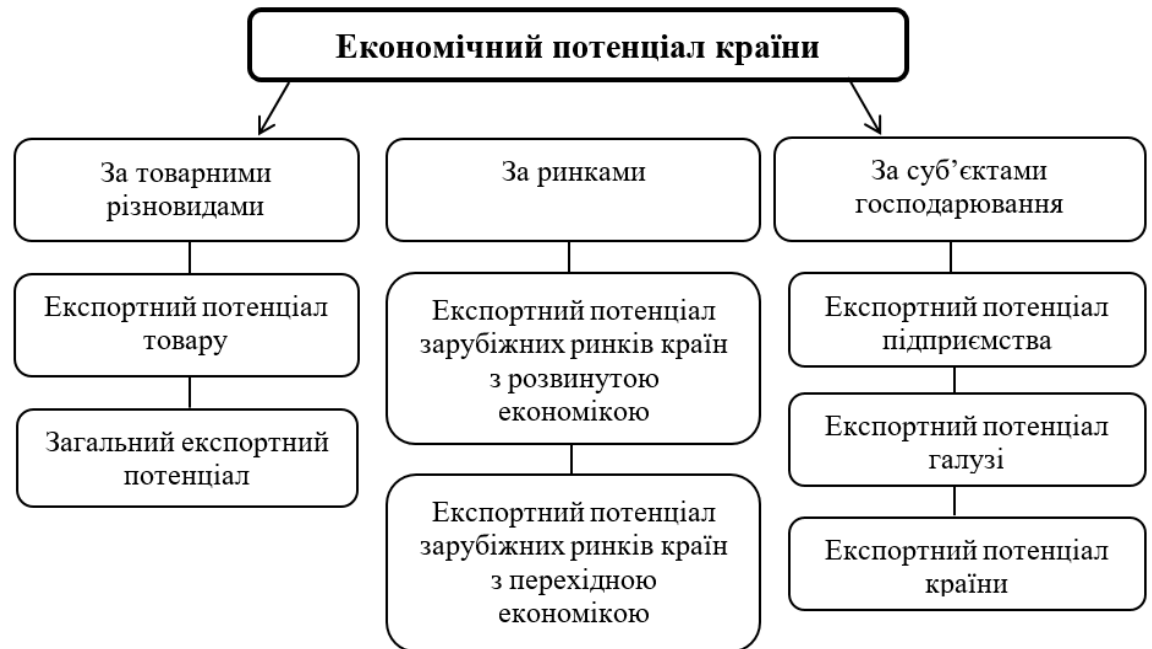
Економічний потенціал країни

За товарними різновидами

Експортний потенціал товару

Загальний експортний потенціал

За ринками

Експортний потенціал зарубіжних ринків країн з розвинутою економікою

Експортний потенціал зарубіжних ринків країн з перехідною економікою

За суб'єктами господарювання

Експортний потенціал підприємства

Експортний потенціал галузі

Експортний потенціал країни